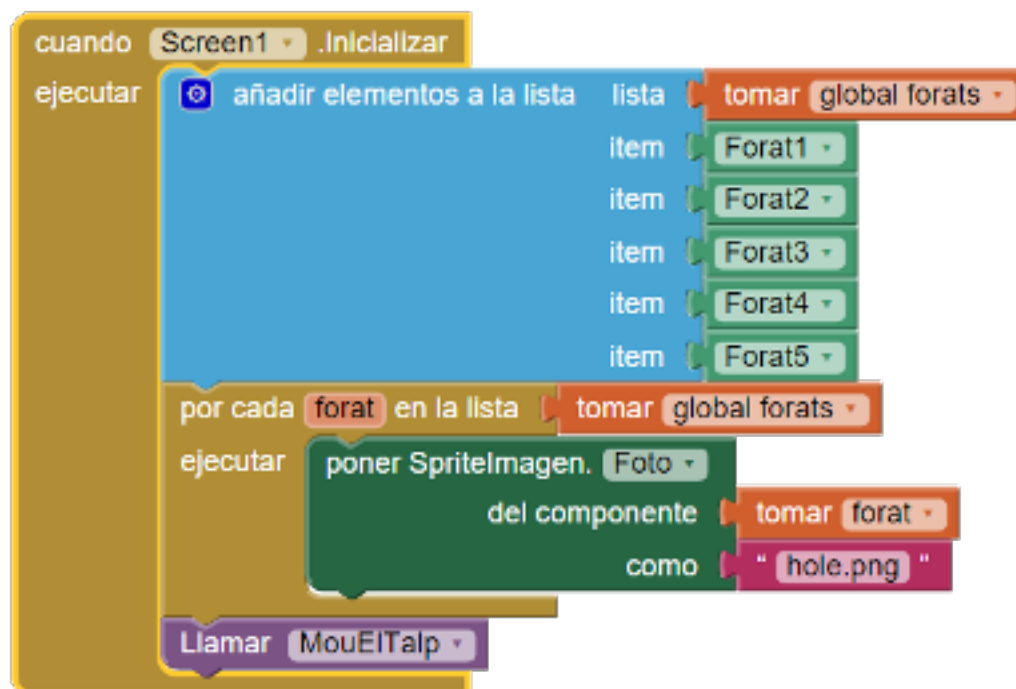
cuando Screen1 .Inicializar
ejecutar añadir elementos a la lista lista tomar global forats
item Forat1
item Forat2
item Forat3
item Forat4
item Forat5
por cada forat en la lista tomar global forats
ejecutar poner SpriteImagen. Foto
del componente tomar forat
como " hole.png "
Llamar MouElTalp